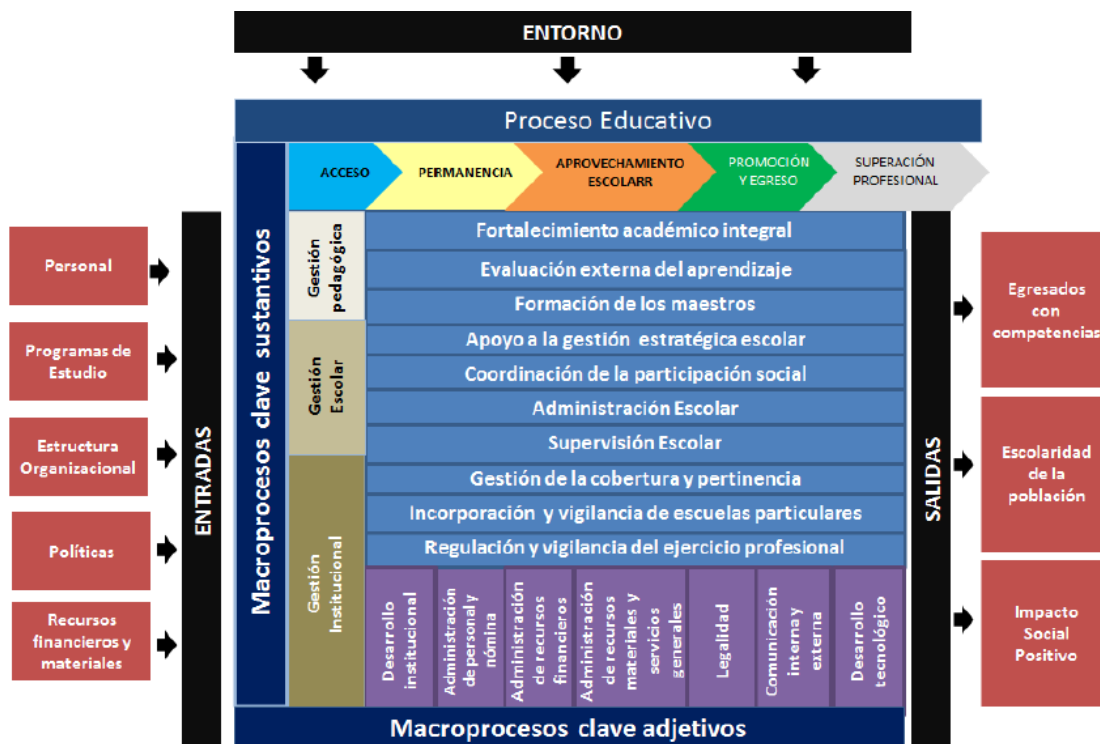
ENTORNO

Proceso Educativo

ACCESO

PERMANENCIA

APROVECHAMIENTO ESCOLARR

PROMOCIÓN Y EGRESO

SUPERACIÓN PROFESIONAL

Personal

Programas de Estudio

Estructura Organizacional

Políticas

Recursos financieros y materiales

ENTRADAS

Macroprocesos clave sustantivos

Gestión pedagógica

Gestión Escolar

Gestión Institucional

Fortalecimiento académico integral

Evaluación externa del aprendizaje

Formación de los maestros

Apoyo a la gestión estratégica escolar

Coordinación de la participación social

Administración Escolar

Supervisión Escolar

Gestión de la cobertura y pertinencia

Incorporación y vigilancia de escuelas particulares

Regulación y vigilancia del ejercicio profesional

Desarrollo institucional

Administración de personal y nómina

Administración de recursos financieros

Administración de recursos materiales y servicios generales

Legalidad

Comunicación interna y externa

Desarrollo tecnológico

Macroprocesos clave adjetivos

SALIDAS

Egresados con competencias

Escolaridad de la población

Impacto Social Positivo